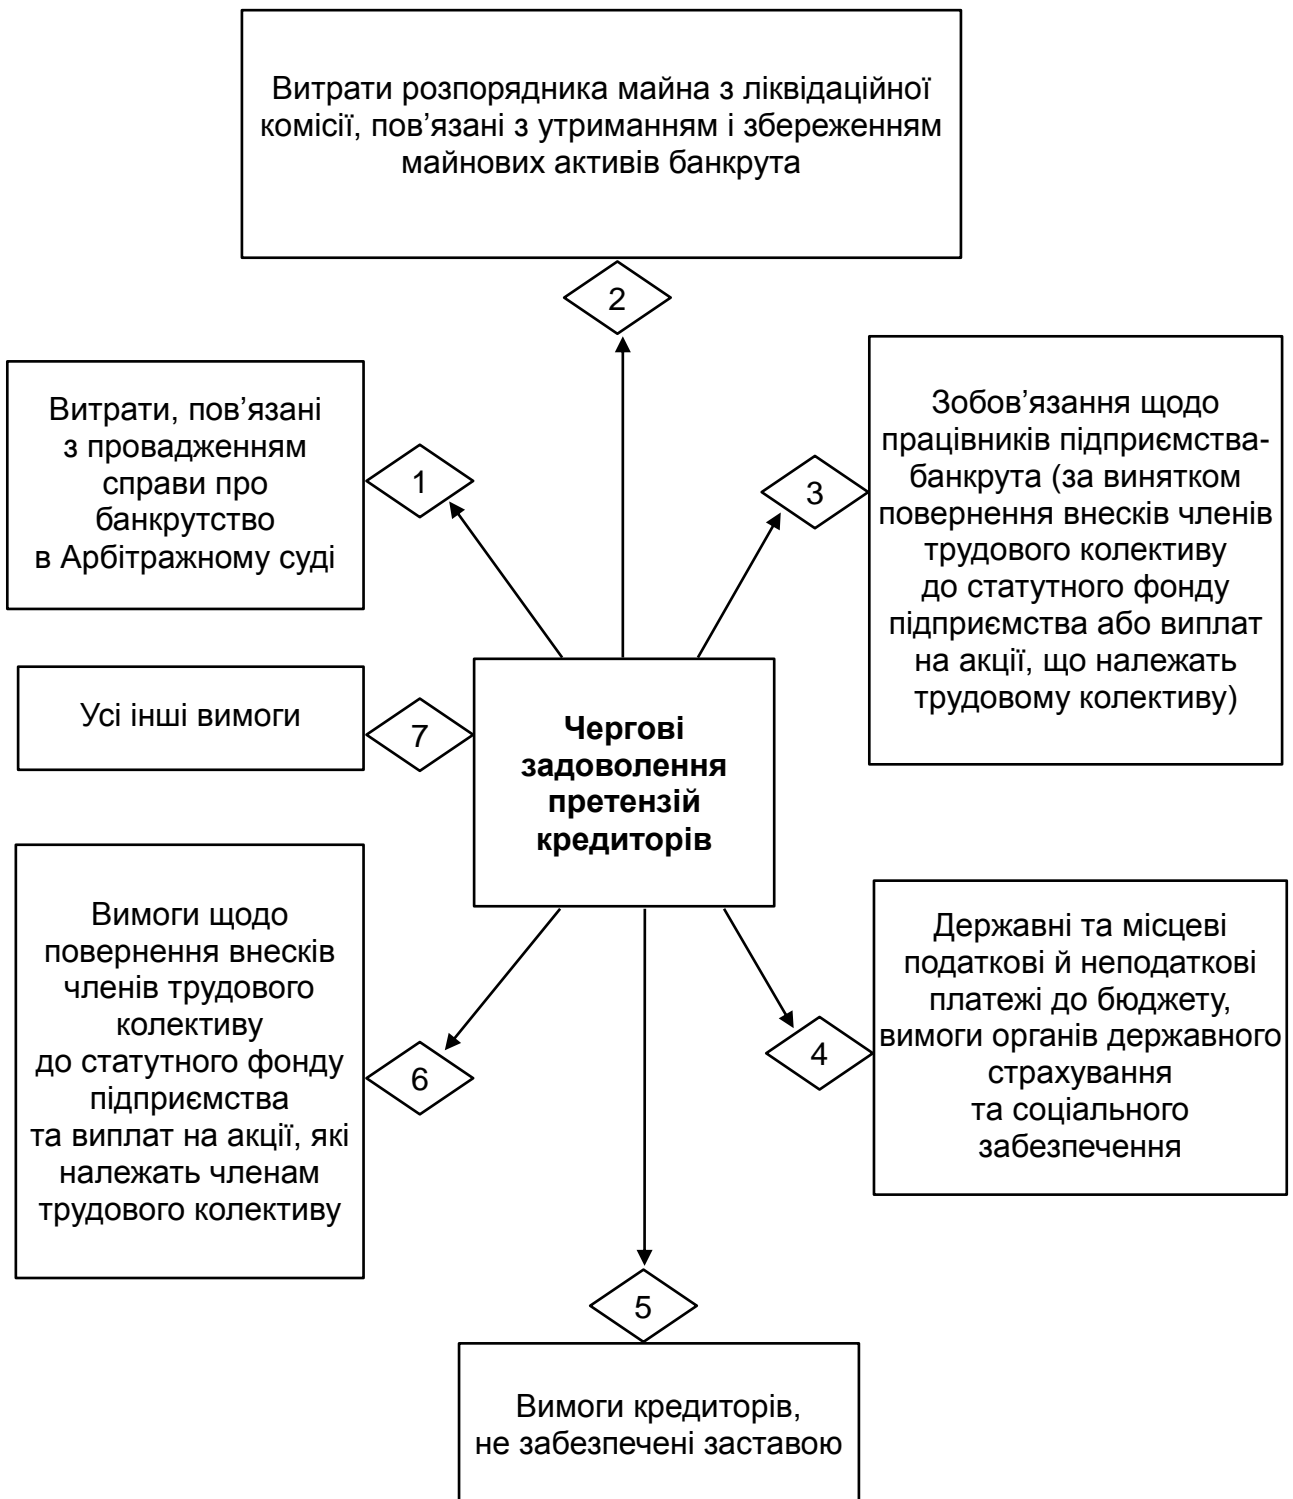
Витрати розпорядника майна з ліквідаційної комісії, пов’язані з утриманням і збереженням майнових активів банкрута

2

Витрати, пов’язані з провадженням справи про банкрутство в Арбітражному суді

1

Зобов’язання щодо працівників підприємства-банкрута (за винятком повернення внесків членів трудового колективу до статутного фонду підприємства або виплат на акції, що належать трудовому колективу)

3

Усі інші вимоги

7

Чергові задоволення претензій кредиторів

Вимоги щодо повернення внесків членів трудового колективу до статутного фонду підприємства та виплат на акції, які належать членам трудового колективу

6

Державні та місцеві податкові й неподаткові платежі до бюджету, вимоги органів державного страхування та соціального забезпечення

4

5

Вимоги кредиторів, не забезпечені заставою